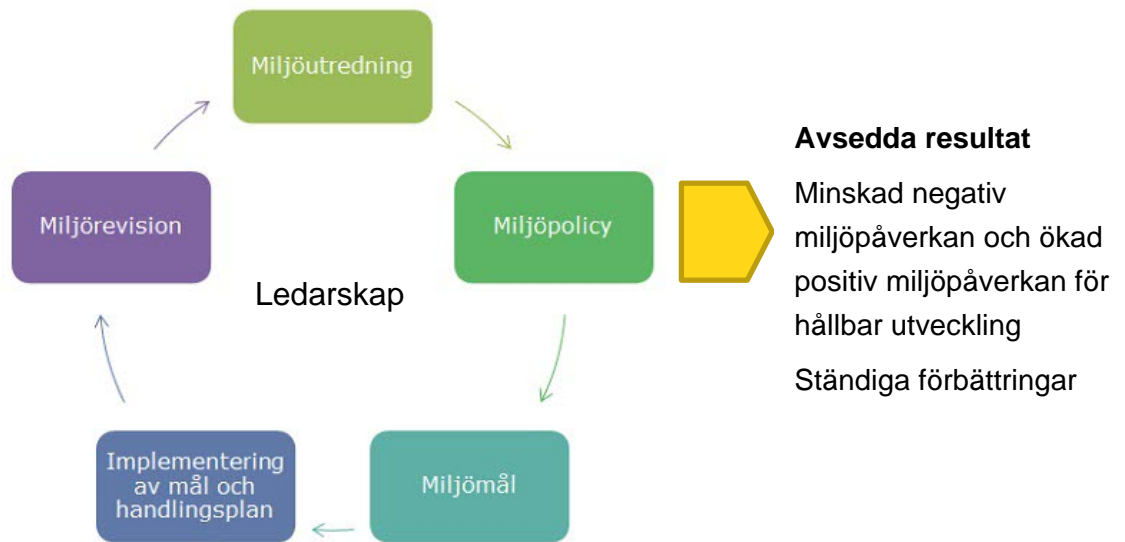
Miljöutredning

Miljöpolicy

Miljömål

Implementering av mål och handlingsplan

Miljörevision

Ledarskap

**Avsedda resultat**

Minskad negativ miljöpåverkan och ökad positiv miljöpåverkan för hållbar utveckling

Ständiga förbättringar